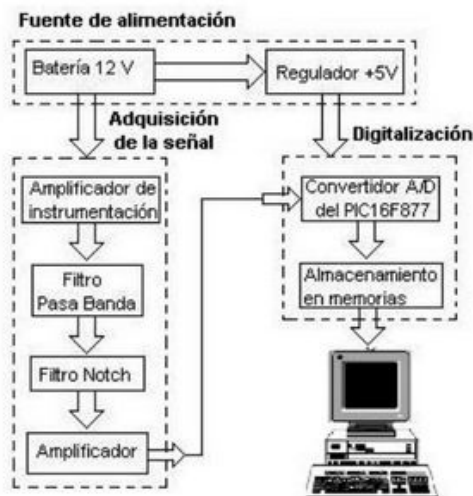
Fuente de alimentación

Batería 12 V

Regulador +5V

Adquisición de la señal

Digitalización

Amplificador de instrumentación

Filtro Pasa Banda

Filtro Notch

Amplificador

Convertidor A/D del PIC16F877

Almacenamiento en memorias